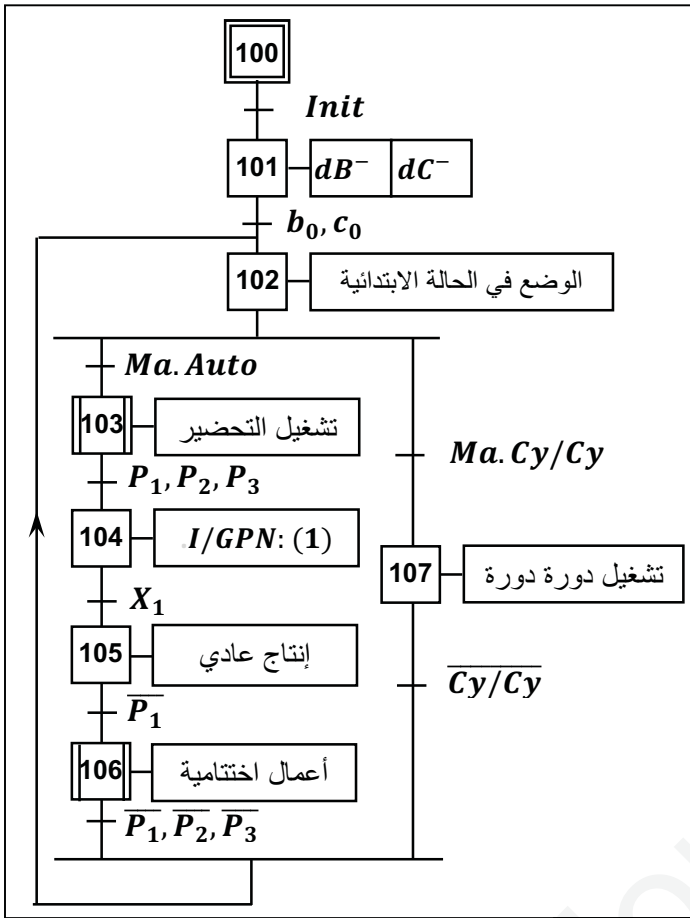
100

$Init$

101 $dB^-$ $dC^-$

$b_0, c_0$

102 الوضع في الحالة الابتدائية

$Ma.Auto$

103 تشغيل التحضير

$P_1, P_2, P_3$

104 $I/GPN: (1)$

$X_1$

105 إنتاج عادي

$\overline{P_1}$

106 أعمال اختتامية

$\overline{P_1}, \overline{P_2}, \overline{P_3}$

$Ma.Cy/Cy$

107 تشغيل دورة دورة

$\overline{Cy/Cy}$